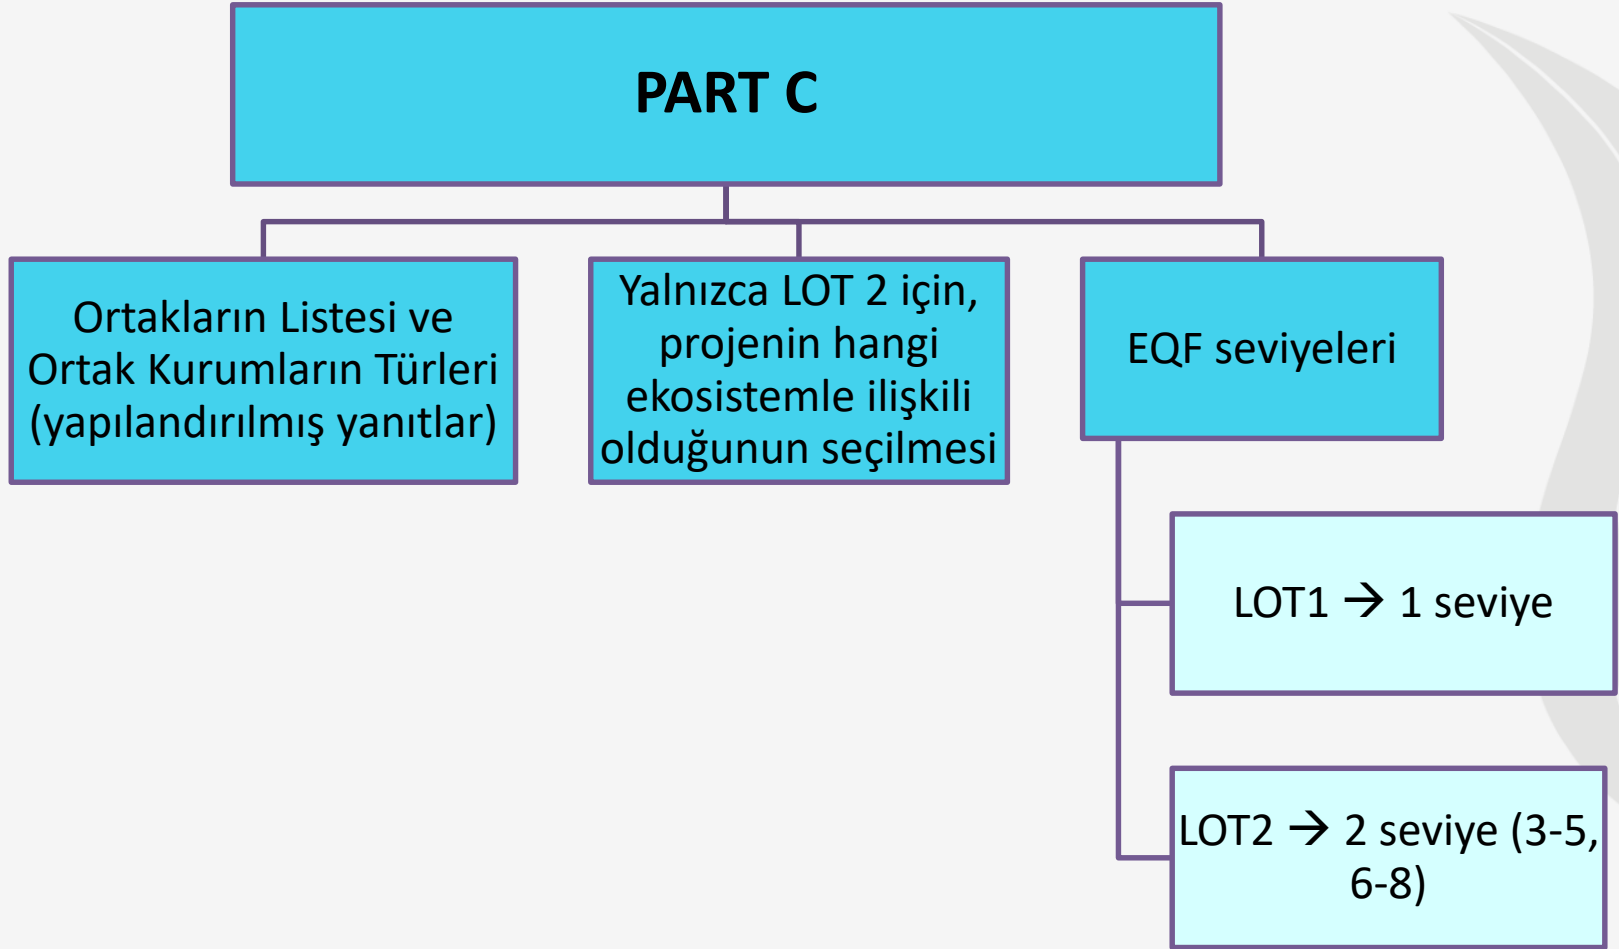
PART C

Ortakların Listesi ve Ortak Kurumların Türleri (yapılandırılmış yanıtlar)

Yalnızca LOT 2 için, projenin hangi ekosistemle ilişkili olduğunun seçilmesi

EQF seviyeleri

LOT1 $\rightarrow$ 1 seviye

LOT2 $\rightarrow$ 2 seviye (3-5, 6-8)